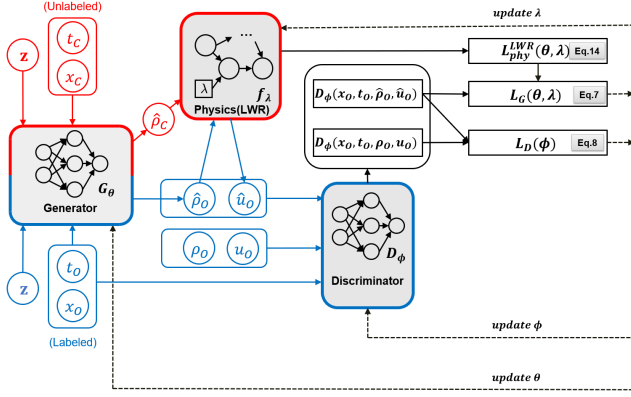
update $\lambda$

(Unlabeled)

$t_C$

$x_C$

$\mathbf{z}$

$\hat{\rho}_C$

$\lambda$

$\cdots$

$f_\lambda$

Physics(LWR)

$L_{phy}^{LWR}(\theta, \lambda)$ Eq.14

$D_\phi(x_O, t_O, \hat{\rho}_O, \hat{u}_O)$

$L_G(\theta, \lambda)$ Eq.7

$D_\phi(x_O, t_O, \rho_O, u_O)$

$L_D(\phi)$ Eq.8

$G_\theta$

Generator

$\hat{\rho}_O$

$\hat{u}_O$

$\rho_O$

$u_O$

$D_\phi$

Discriminator

$\mathbf{z}$

$t_O$

$x_O$

(Labeled)

update $\phi$

update $\theta$